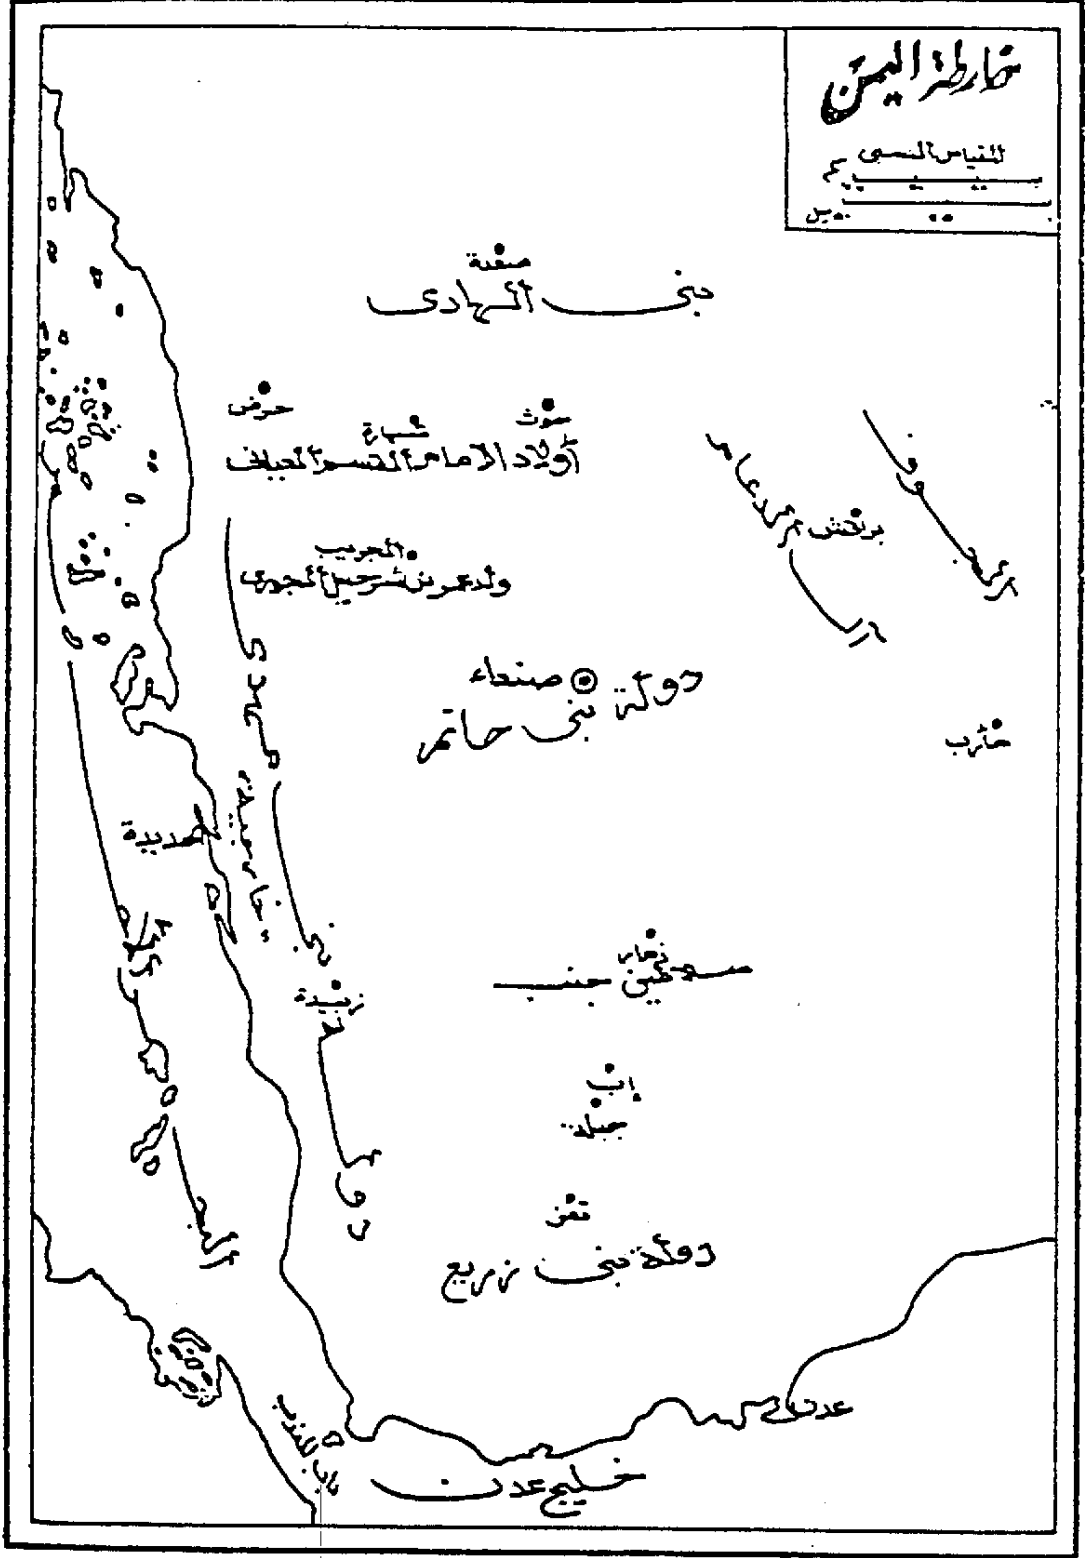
خارطة اليمن

المقياس النسبي
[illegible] كم
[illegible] ميل

صعدة
بنى الهادى

حرض
ثلا
شهارة
أولاد الإمام القاسم العياني

المجرب
ولد عمرو شرحبيل الحوري

برقش
بني همدان
بني الضحاك
بنو الضحاك

صنعاء
دولة بني حاتم

مأرب

تهامة
الحديدة

زبيدة

ذمار
سنحان بني جنب

إب
جبلة

تعز
دولة بني زريع

البحر الأحمر

عدن

باب المندب

خليج عدن